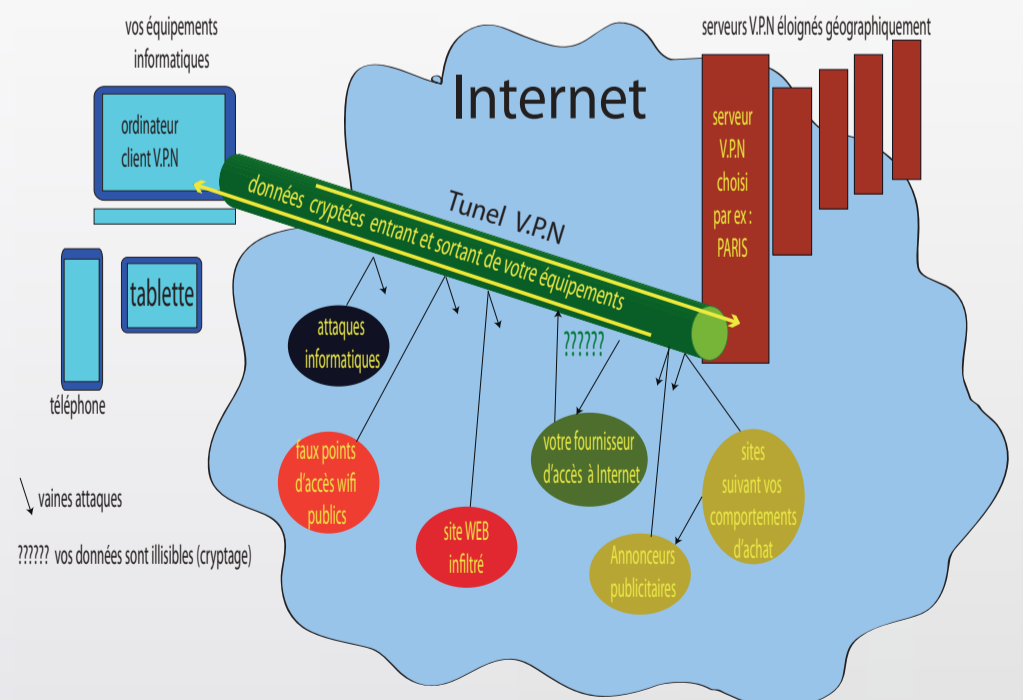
vos équipements informatiques

ordinateur client V.P.N

tablette

téléphone

Internet

serveurs V.P.N éloignés géographiquement

serveur V.P.N choisi par ex : PARIS

Tunel V.P.N

données cryptées entrant et sortant de votre équipements

attaques informatiques

??????

faux points d'accès wifi publics

site WEB infiltré

votre fournisseur d'accès à Internet

sites suivant vos comportements d'achat

Annonceurs publicitaires

vaines attaques

?????? vos données sont illisibles (cryptage)